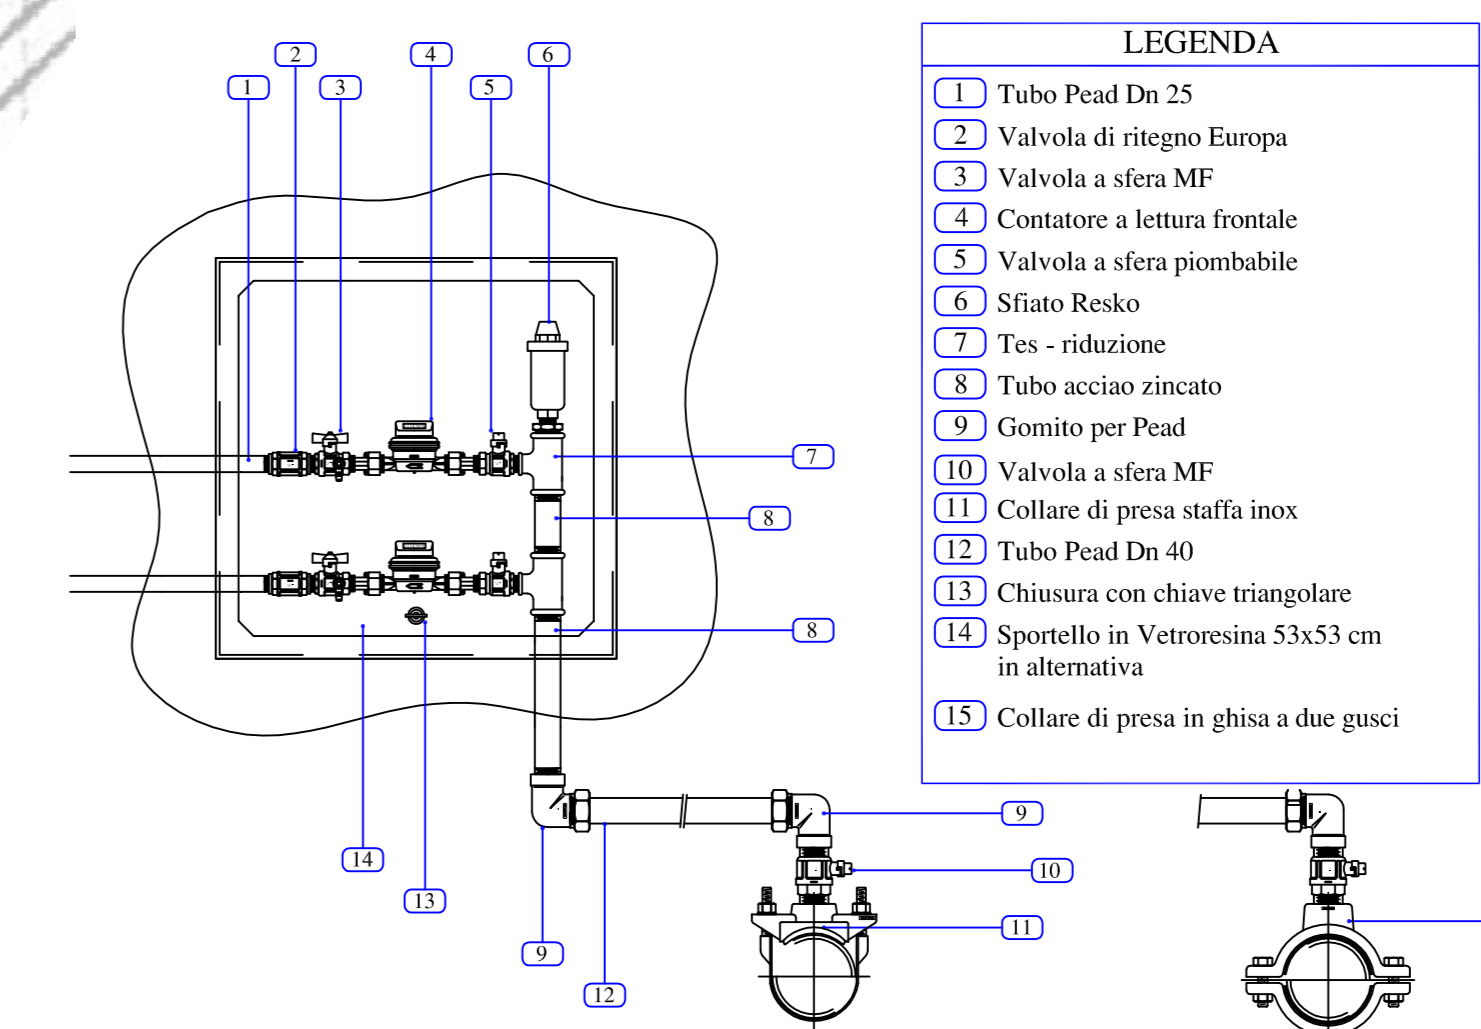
LEGENDA

| | |
|---|---|
| 1 | Tubo Pead Dn 25 |
| 2 | Valvola di ritegno Europa |
| 3 | Valvola a sfera MF |
| 4 | Contatore a lettura frontale |
| 5 | Valvola a sfera piombabile |
| 6 | Sfiato Resko |
| 7 | Tes - riduzione |
| 8 | Tubo acciao zincato |
| 9 | Gomito per Pead |
| 10 | Valvola a sfera MF |
| 11 | Collare di presa staffa inox |
| 12 | Tubo Pead Dn 40 |
| 13 | Chiusura con chiave triangolare |
| 14 | Sportello in Vetroresina 53x53 cm in alternativa |
| 15 | Collare di presa in ghisa a due gusci |

2 4 6
1 3 5
7
8
8
14
13
9
12
9
10
11